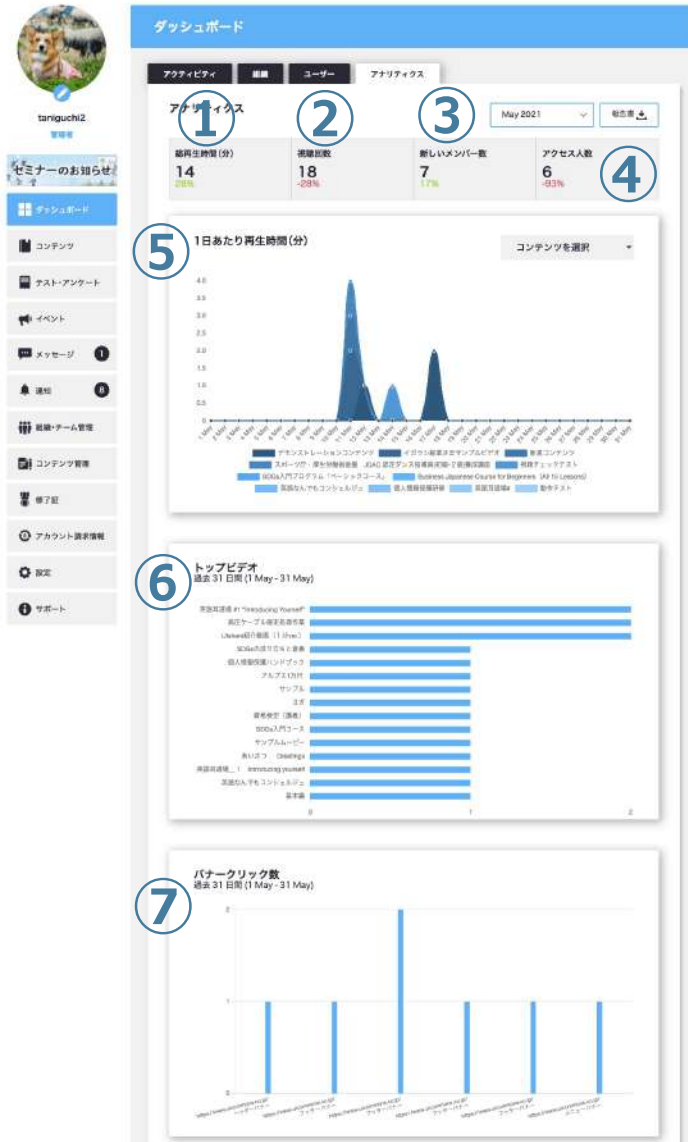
taniguchi2
管理者

セミナーのお知らせ

ダッシュボード
コンテンツ
テスト・アンケート
イベント
メッセージ 1
通知 8
組織・チーム管理
コンテンツ管理
修了証
アカウント請求情報
設定
サポート

ダッシュボード

アクティビティ | 組織 | ユーザー | アナリティクス

アナリティクス
1 2 3 4
May 2021
報告書

| 総再生時間(分) | 視聴回数 | 新しいメンバー数 | アクセス人数 |
|---|---|---|---|
| 14 | 18 | 7 | 6 |
| 28% | -28% | 17% | -93% |

5
1日あたり再生時間(分)
コンテンツを選択

4.0
3.5
3.0
2.5
2.0
1.5
1.0
0.5
0

1 May 2 May 3 May 4 May 5 May 6 May 7 May 8 May 9 May 10 May 11 May 12 May 13 May 14 May 15 May 16 May 17 May 18 May 19 May 20 May 21 May 22 May 23 May 24 May 25 May 26 May 27 May 28 May 29 May 30 May 31 May

デモンストレーションコンテンツ | イゲラシ総菜ネ王サンプルビデオ | 教材コンテンツ | スポーツガ・席を別製看板番 | JDAC 認定ダンス指導員(初級・2級)検定講座 | 視聴チェックテスト | SDGs入門プログラム「ベーシックコース」 | Business Japanese Course for Beginners (All 15 Lessons) | 英語なんでもコンシェルジュ | 個人情報保護研修 | 英語習4 | 動作テスト

6
トップビデオ
過去 31 日間 (1 May - 31 May)

英語耳講座 #1 "Introducing Yourself"
高圧ケーブル被覆処理等
Lifeland紹介動画（1 Ver.）
SDGsの成り立ちと意義
個人情報保護ハンドブック
アルプス1万円
サンプル
ヨガ
寄年発行（番地）
SDGs入門コース
サンプルムービー
あいさつ Greetings
英語耳講座_1 Introducing yourself
英語なんでもコンシェルジュ
基本編

0 1 2

7
バナークリック数
過去 31 日間 (1 May - 31 May)

2
1
0